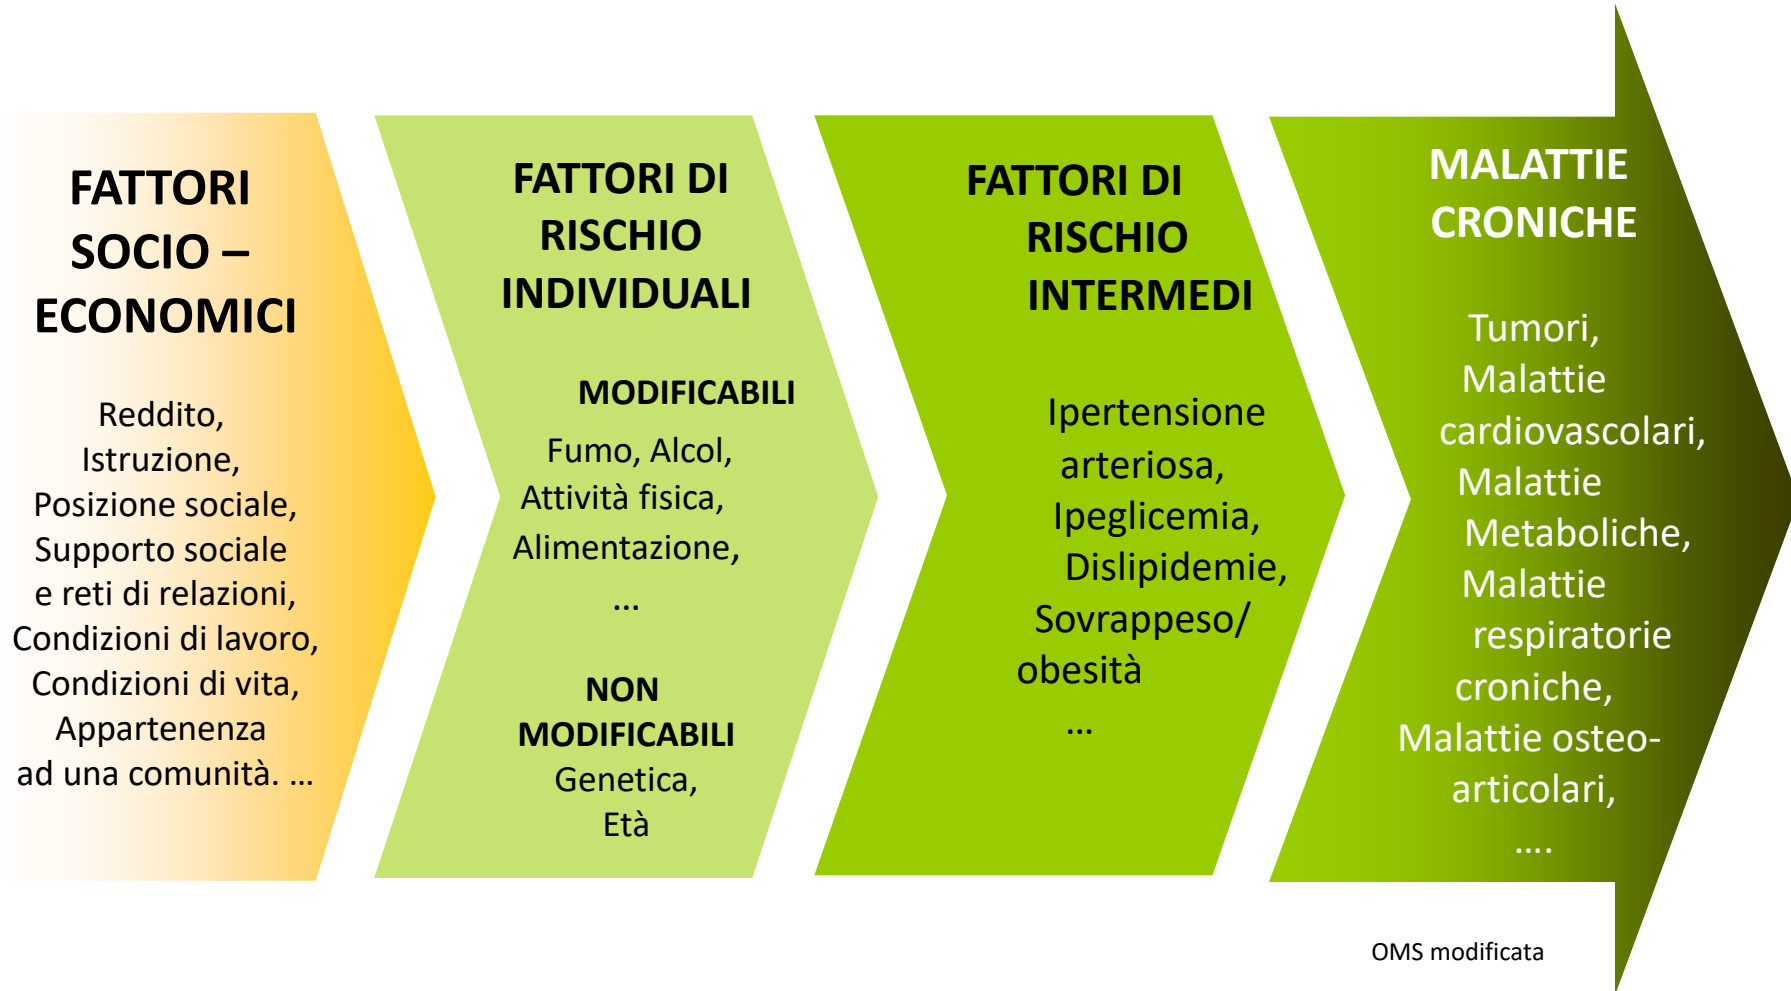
FATTORI SOCIO – ECONOMICI

Reddito, Istruzione, Posizione sociale, Supporto sociale e reti di relazioni, Condizioni di lavoro, Condizioni di vita, Appartenenza ad una comunità. …

FATTORI DI RISCHIO INDIVIDUALI

MODIFICABILI

Fumo, Alcol, Attività fisica, Alimentazione, …

NON MODIFICABILI

Genetica, Età

FATTORI DI RISCHIO INTERMEDI

Ipertensione arteriosa, Ipeglicemia, Dislipidemie, Sovrappeso/ obesità …

MALATTIE CRONICHE

Tumori, Malattie cardiovascolari, Malattie Metaboliche, Malattie respiratorie croniche, Malattie osteo-articolari, ….

OMS modificata